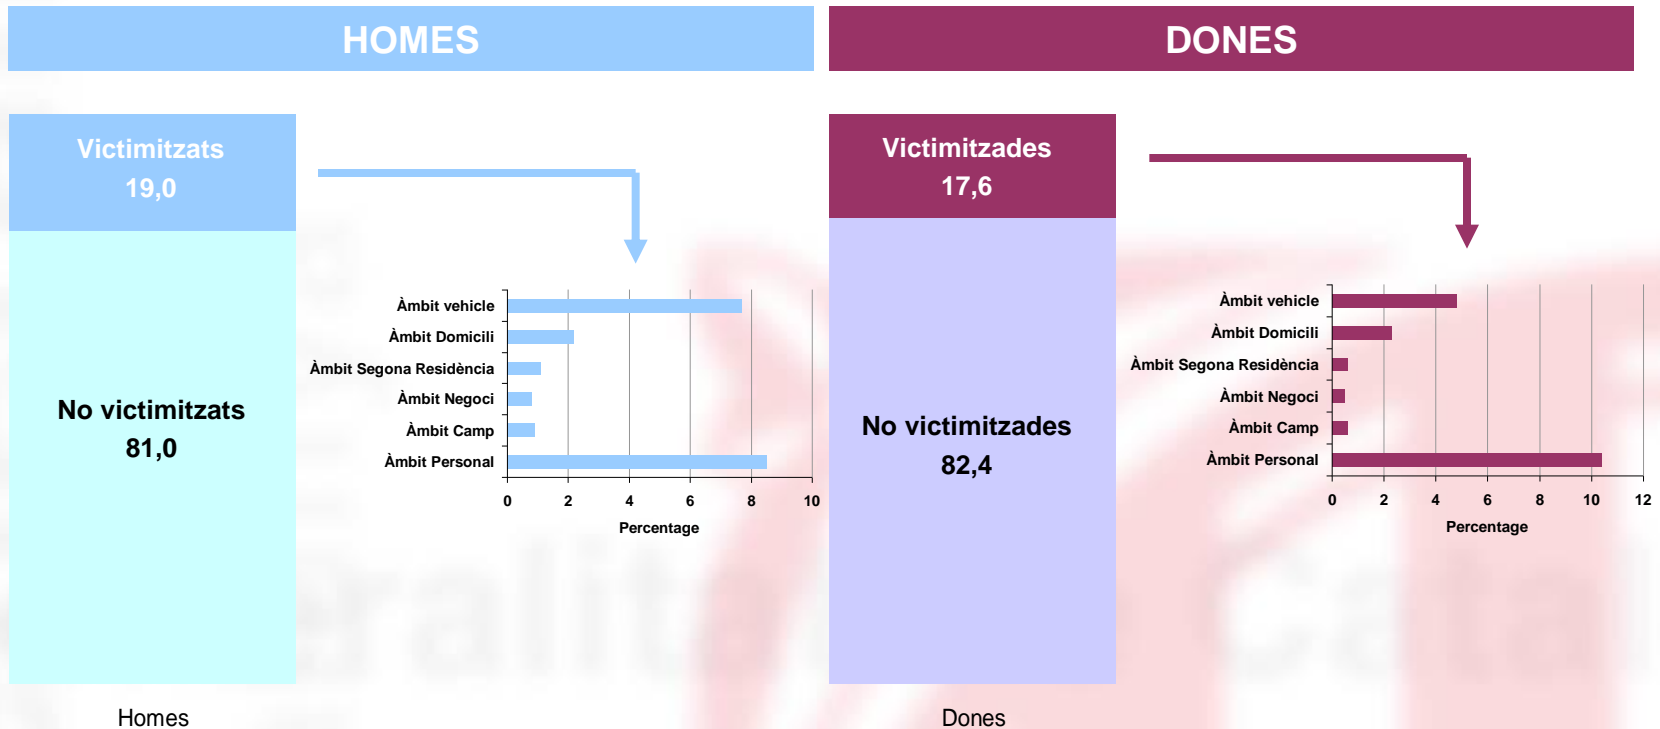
HOMES

Victimitzats
19,0

No victimitzats
81,0

Àmbit vehicle
Àmbit Domicili
Àmbit Segona Residència
Àmbit Negoci
Àmbit Camp
Àmbit Personal

0 2 4 6 8 10
Percentage

Homes

DONES

Victimitzades
17,6

No victimitzades
82,4

Àmbit vehicle
Àmbit Domicili
Àmbit Segona Residència
Àmbit Negoci
Àmbit Camp
Àmbit Personal

0 2 4 6 8 10 12
Percentage

Dones